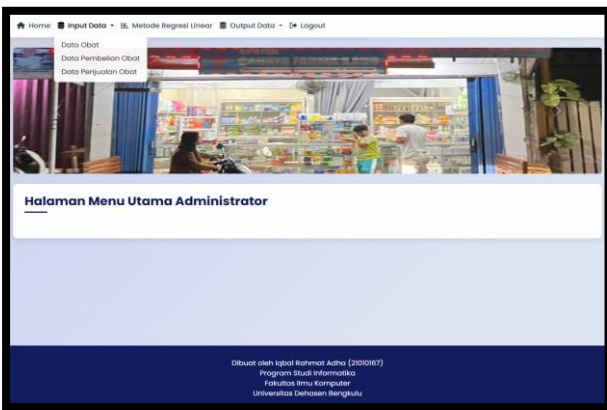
Home Input Data Metode Regresi Linear Output Data Logout

Data Obat
Data Pembelian Obat
Data Penjualan Obat

Halaman Menu Utama Administrator

Dibuat oleh Iqbal Rahmat Adha (21010167)
Program Studi Informatika
Fakultas Ilmu Komputer
Universitas Dehasen Bengkulu